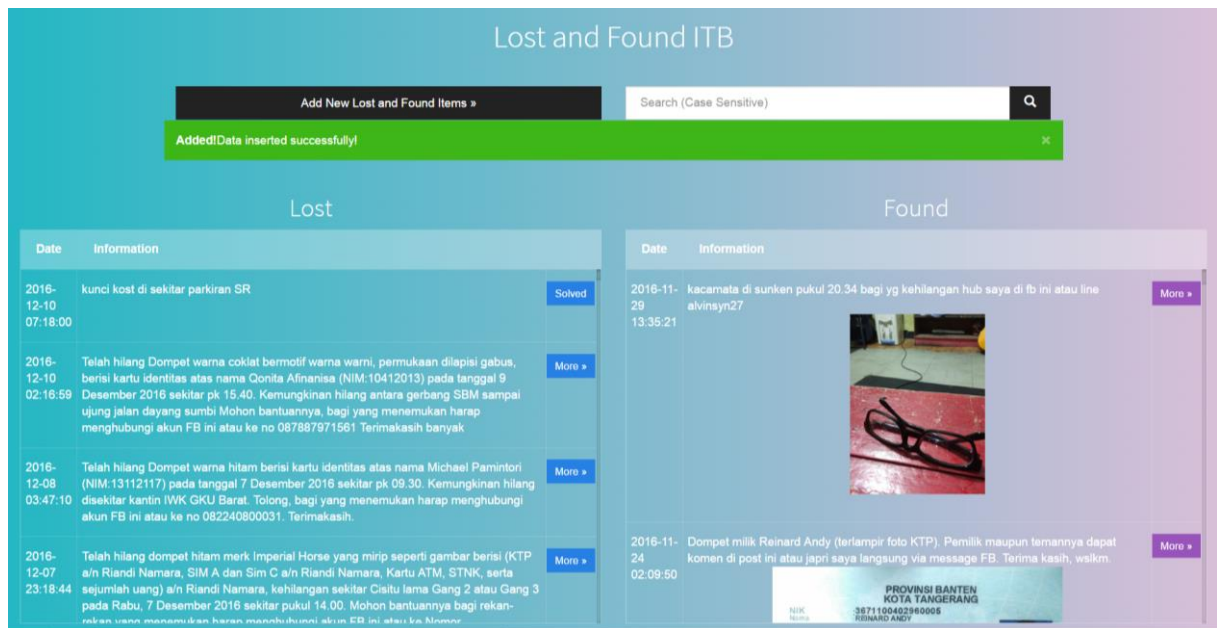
Lost and Found ITB

Add New Lost and Found Items »

Search (Case Sensitive)

Added!Data inserted successfully!

×

Lost

| Date | Information | |
|---|---|---|
| 2016-12-10 07:18:00 | kunci kost di sekitar parkiran SR | Solved |
| 2016-12-10 02:16:59 | Telah hilang Dompet warna coklat bermotif warna warni, permukaan dilapisi gabus, berisi kartu identitas atas nama Qonita Afinanisa (NIM:10412013) pada tanggal 9 Desember 2016 sekitar pk 15.40. Kemungkinan hilang antara gerbang SBM sampai ujung jalan dayang sumbi Mohon bantuannya, bagi yang menemukan harap menghubungi akun FB ini atau ke no 087887971561 Terimakasih banyak | More » |
| 2016-12-08 03:47:10 | Telah hilang Dompet warna hitam berisi kartu identitas atas nama Michael Pamintori (NIM:13112117) pada tanggal 7 Desember 2016 sekitar pk 09.30. Kemungkinan hilang disekitar kantin IWK GKU Barat. Tolong, bagi yang menemukan harap menghubungi akun FB ini atau ke no 082240800031. Terimakasih. | More » |
| 2016-12-07 23:18:44 | Telah hilang dompet hitam merk Imperial Horse yang mirip seperti gambar berisi (KTP a/n Riandi Namara, SIM A dan Sim C a/n Riandi Namara, Kartu ATM, STNK, serta sejumlah uang) a/n Riandi Namara, kehilangan sekitar Cisitu lama Gang 2 atau Gang 3 pada Rabu, 7 Desember 2016 sekitar pukul 14.00. Mohon bantuannya bagi rekan-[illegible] | More » |

Found

| Date | Information | |
|---|---|---|
| 2016-11-29 13:35:21 | kacamata di sunken pukul 20.34 bagi yg kehilangan hub saya di fb ini atau line alvinsyn27 | More » |
| 2016-11-24 02:09:50 | Dompet milik Reinard Andy (terlampir foto KTP). Pemilik maupun temannya dapat komen di post ini atau japri saya langsung via message FB. Terima kasih, wslkm. PROVINSI BANTEN KOTA TANGERANG NIK 3671100402960005 Nama REINARD ANDY | More » |